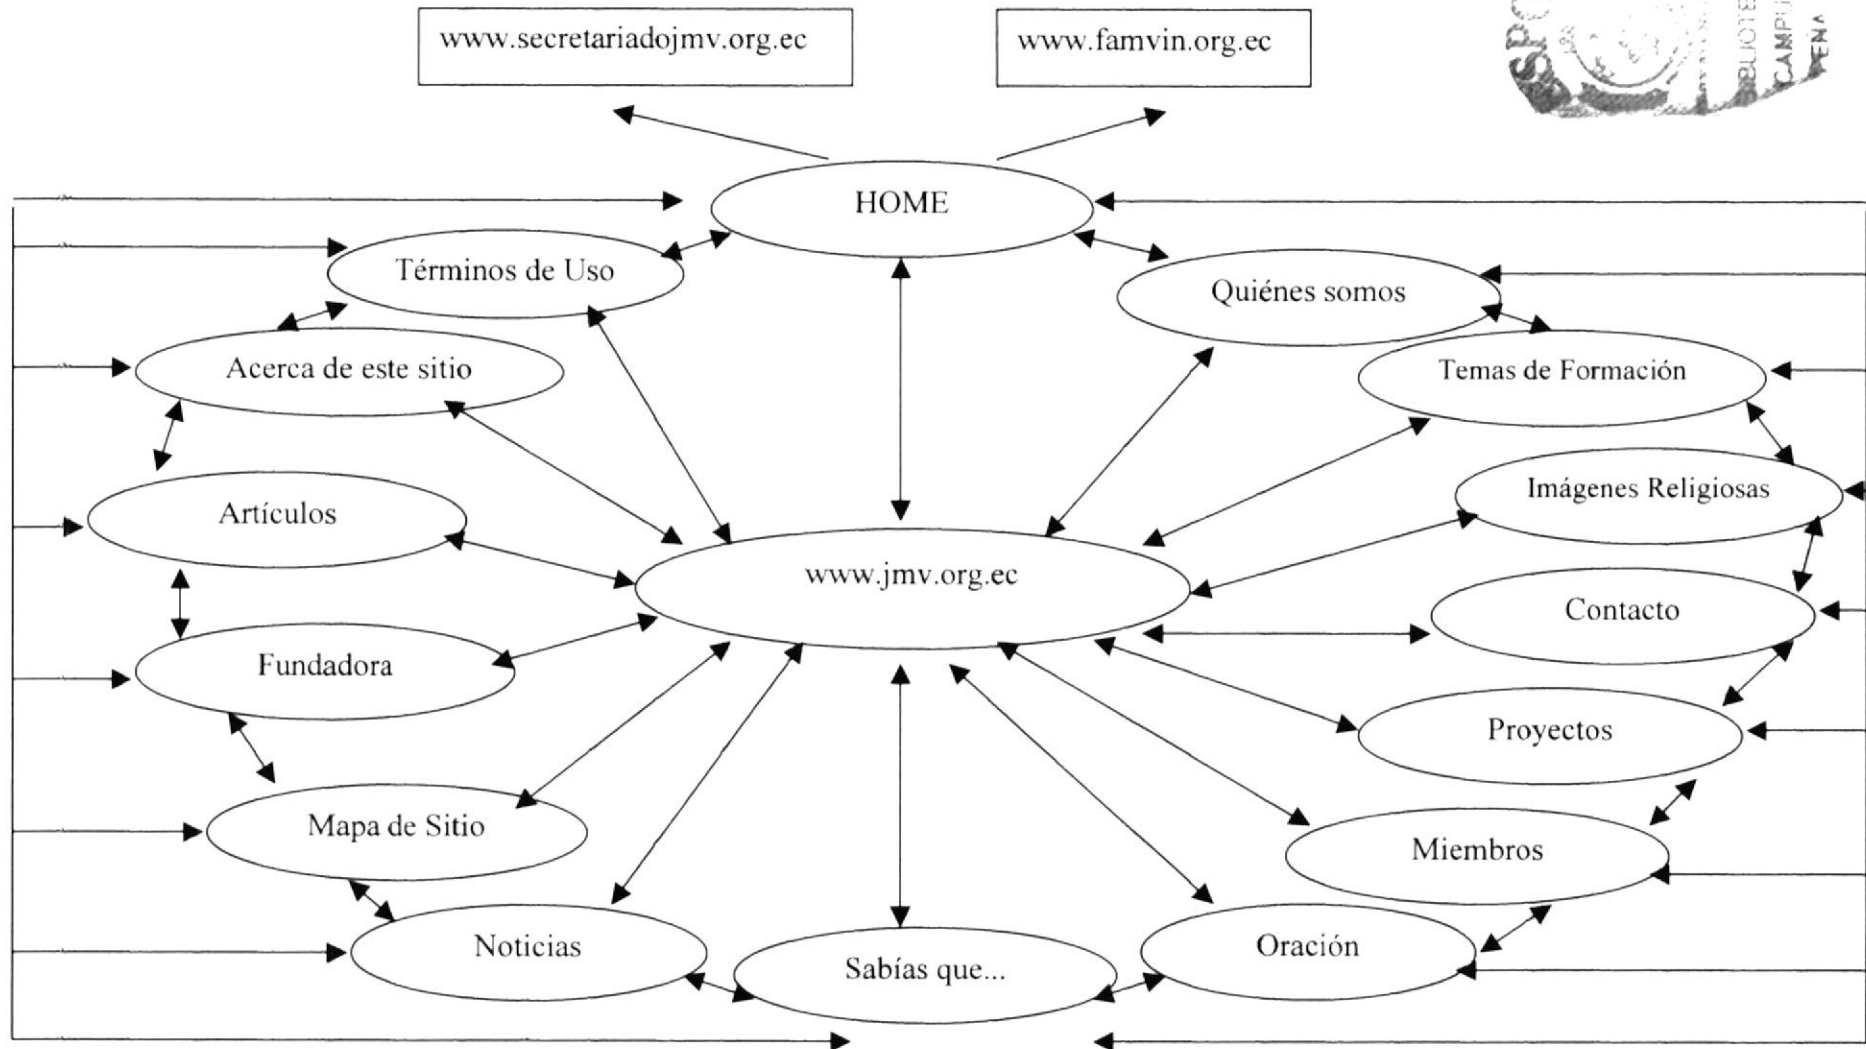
www.secretariadojmv.org.ec

www.famvin.org.ec

HOME

Términos de Uso

Quiénes somos

Acerca de este sitio

Temas de Formación

Artículos

Imágenes Religiosas

www.jmv.org.ec

Contacto

Fundadora

Proyectos

Mapa de Sitio

Miembros

Noticias

Sabías que...

Oración